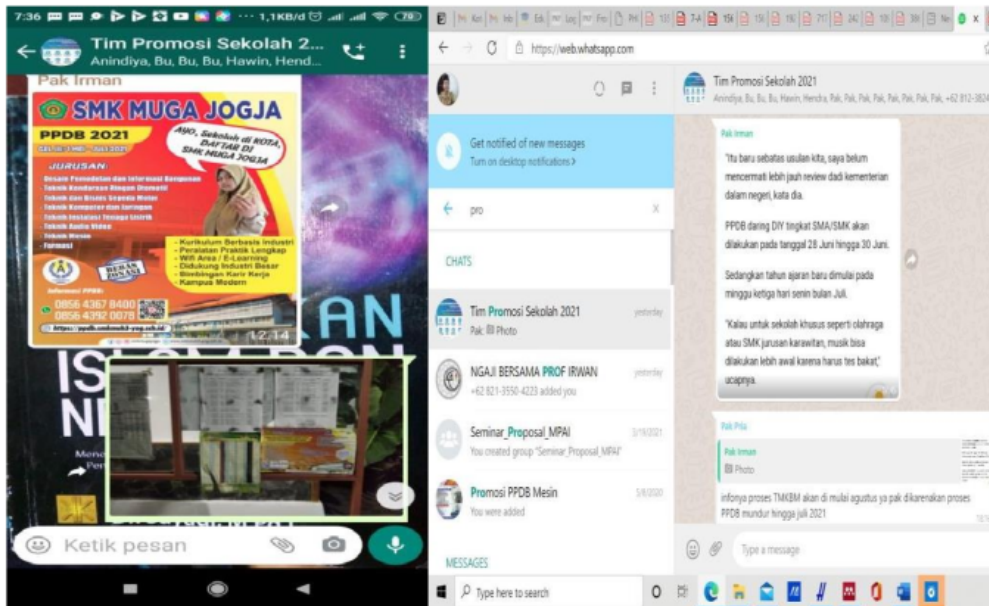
7:36 ··· 1,1KB/d 70

Tim Promosi Sekolah 2...
Anindiya, Bu, Bu, Bu, Hawin, Hend...

Pak Irman

SMK MUGA JOGJA

PPDB 2021

AYO, Sekolah di KOTA, DAFTAR DI SMK MUGA JOGJA

JURUSAN:
Desain Pemodelan dan Informasi Bangunan
Teknik Kendaraan Ringan Otomotif
Teknik dan Bisnis Sepeda Motor
Teknik Komputer dan Jaringan
Teknik Instalasi Tenaga Listrik
Teknik Audio Video
Teknik Mesin
Farmasi

- Kurikulum Berbasis Industri
- Peralatan Praktik Lengkap
- Wifi Area / E-Learning
- Didukung Industri Besar
- Bimbingan Karir Kerja
- Kampus Modern

Informasi PPDB:
0856 4367 8400
0856 4392 0078

12.14

KAN

Ketik pesan

https://web.whatsapp.com

Get notified of new messages
Turn on desktop notifications >

pro

CHATS

Tim Promosi Sekolah 2021
Pak: Photo
yesterday

NGAJI BERSAMA PROF IRWAN
+62 821-3550-4223 added you
yesterday

Seminar_Proposal_MPAI
You created group "Seminar_Proposal_MPAI"
3/19/2021

Promosi PPDB Mesin
You were added
5/8/2020

MESSAGES

Tim Promosi Sekolah 2021
Anindiya, Bu, Bu, Bu, Hawin, Hendra, Pak, Pak, Pak, Pak, Pak, Pak, Pak, Pak, +62 812-3824

Pak Irman

"Itu baru sebatas usulan kita, saya belum mencermati lebih jauh review dadi kementerian dalam negeri, kata dia.

PPDB daring DIY tingkat SMA/SMK akan dilakukan pada tanggal 28 Juni hingga 30 Juni.

Sedangkan tahun ajaran baru dimulai pada minggu ketiga hari senin bulan Juli.

"Kalau untuk sekolah khusus seperti olahraga atau SMK jurusan karawitan, musik bisa dilakukan lebih awal karena harus tes bakat," ucapnya.

Pak Pria

Pak Irman
Photo

infonya proses TMKBM akan di mulai agustus ya pak dikarenakan proses PPDB mundur hingga juli 2021

Type a message

Type here to search